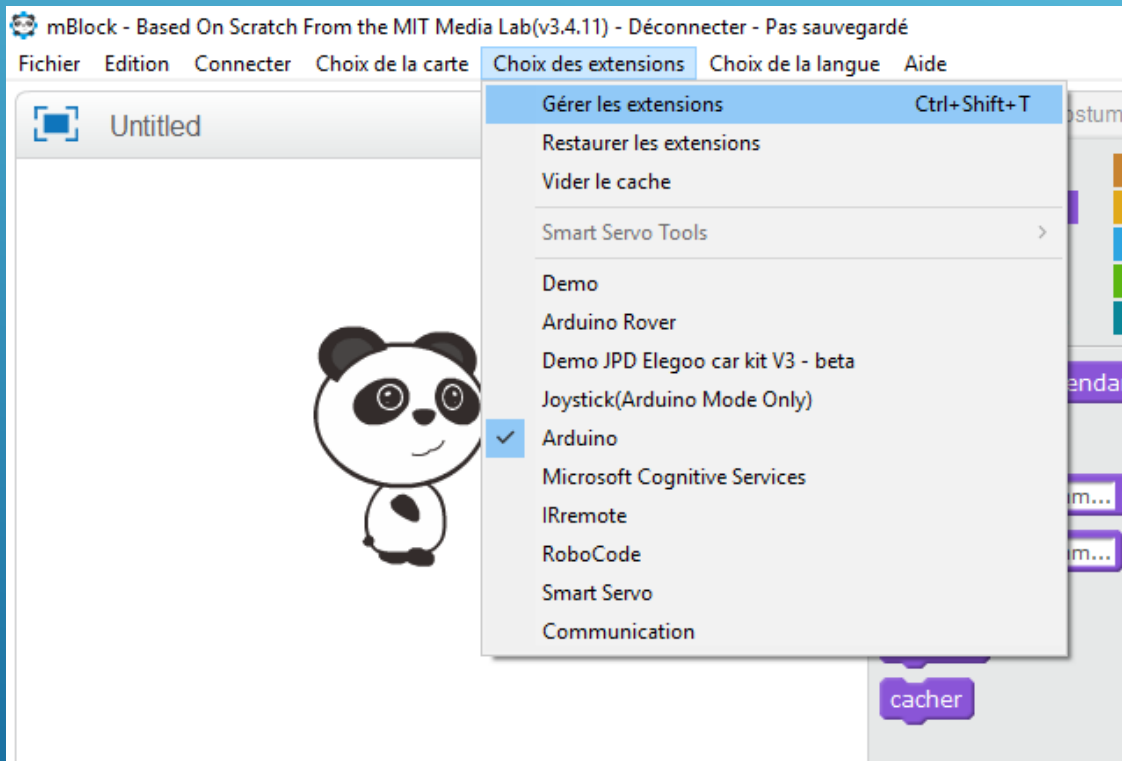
mBlock - Based On Scratch From the MIT Media Lab(v3.4.11) - Déconnecter - Pas sauvegardé

Fichier Edition Connecter Choix de la carte Choix des extensions Choix de la langue Aide

Untitled

Gérer les extensions Ctrl+Shift+T
Restaurer les extensions
Vider le cache
Smart Servo Tools
Demo
Arduino Rover
Demo JPD Elegoo car kit V3 - beta
Joystick(Arduino Mode Only)
Arduino
Microsoft Cognitive Services
IRremote
RoboCode
Smart Servo
Communication

ostum

enda

m...

m...

cacher